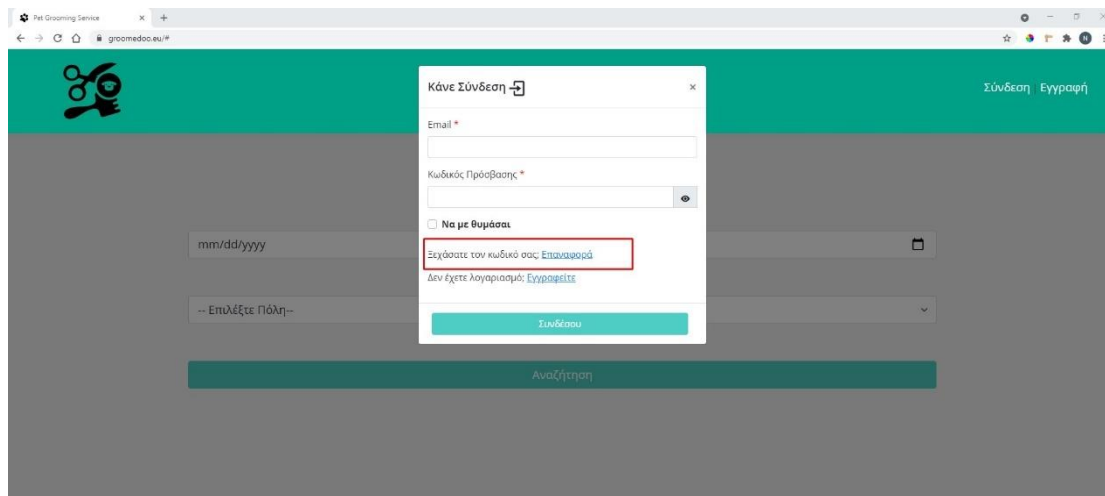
Pet Grooming Service

groomedoo.eu/#

Σύνδεση Εγγραφή

Κάνε Σύνδεση

Email *

Κωδικός Πρόσβασης *

Να με θυμάσαι

Ξεχάσατε τον κωδικό σας; Επαναφορά

Δεν έχετε λογαριασμό; Εγγραφείτε

Συνδέσου

mm/dd/yyyy

-- Επιλέξτε Πόλη--

Αναζήτηση